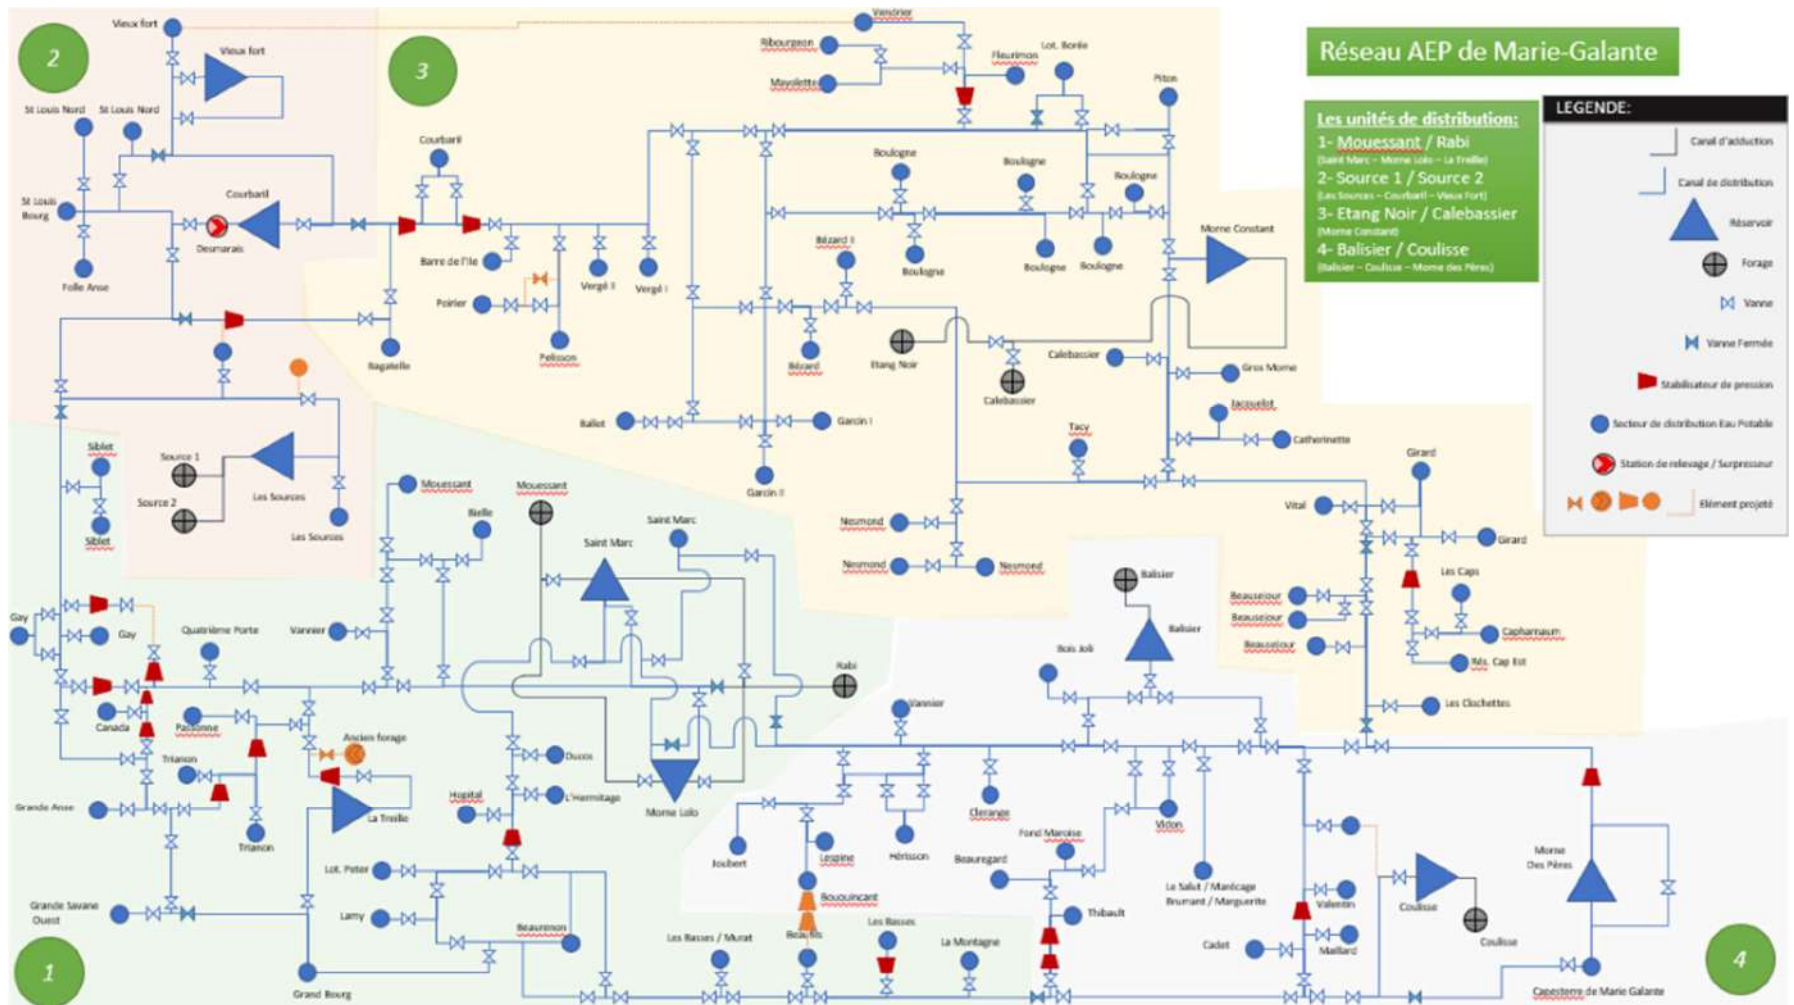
Réseau AEP de Marie-Galante

Les unités de distribution:
1- Mouessant / Rabi
(Saint Marc – Morne Lolo – La Treille)
2- Source 1 / Source 2
(Les Sources – Courbaril – Vieux Fort)
3- Etang Noir / Calebassier
(Morne Constant)
4- Balisier / Coulisse
(Balisier – Coulisse – Morne des Pères)

LEGENDE:
Canal d'adduction
Canal de distribution
Réservoir
Forage
Vanne
Vanne Fermée
Stabilisateur de pression
Secteur de distribution Eau Potable
Station de relevage / Surpresseur
Elément projeté

2
3
1
4

Vieux fort
Vieux fort
St Louis Nord
St Louis Nord
St Louis Bourg
Folle Anse
Courbaril
Desmarais
Courbaril
Barre de l'Ile
Poirier
Pelisson
Vergé II
Vergé I
Bagatelle
Vendrier
Ribourgeon
Mayolette
Fleurimon
Lot. Bonle
Piton
Boulogne
Boulogne
Boulogne
Boulogne
Boulogne
Boulogne
Bézard II
Bézard
Etang Noir
Calebassier
Calebassier
Morne Constant
Gros Morne
Jacquelot
Catherinette
Tacy
Ballet
Garcin I
Garcin II
Source 1
Source 2
Les Sources
Les Sources
Siblet
Siblet
Mouessant
Mouessant
Bielle
Saint Marc
Saint Marc
Nesmond
Nesmond
Nesmond
Balisier
Balisier
Girard
Vital
Girard
Les Caps
Beausejour
Beausejour
Beausejour
Capharnaum
Rés. Cap Est
Les Clochettes
Gay
Gay
Quatrième Porte
Vannier
Rabi
Bois Joli
Vannier
Canada
Pacionne
Trianon
Trianon
Grande Anse
Ancien forage
La Treille
Hopital
Ducos
L'Hermitage
Morne Lolo
Joubert
Lespine
Hérisson
Clerange
Fond Maroise
Vidon
Beauregard
Le Salut / Maréage
Brumant / Marguerite
Thibault
Valentin
Maillard
Cadet
Coulisse
Coulisse
Morne Des Pères
Lot. Peter
Lamy
Beaurenon
Grande Savane Ouest
Grand Bourg
Les Basses / Murat
Boudoincant
Beaufils
Les Basses
La Montagne
Capesterre de Marie Galante